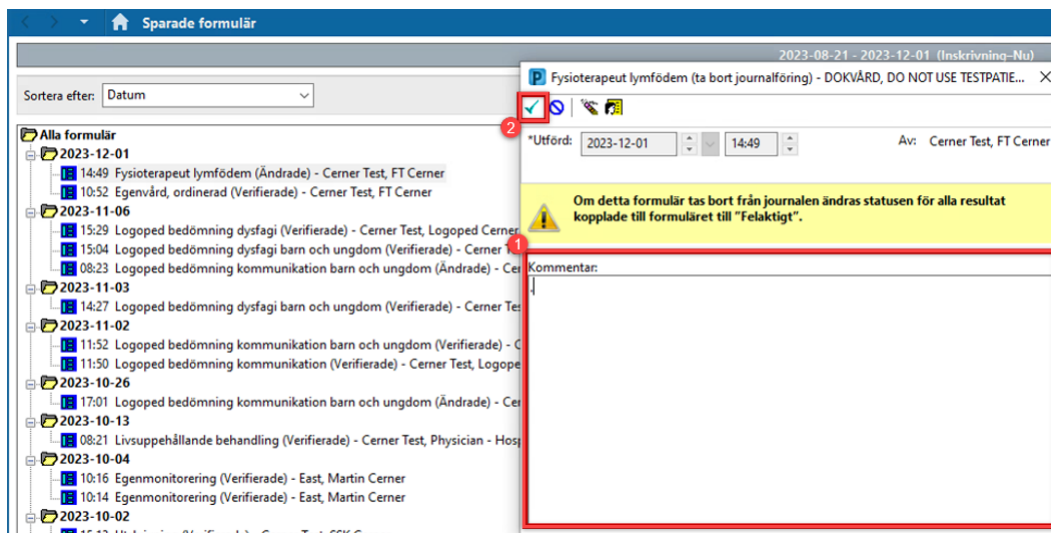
Sparade formulär

2023-08-21 - 2023-12-01 (Inskrivning-Nu)

Sortera efter: Datum

Alla formulär
2023-12-01
14:49 Fysioterapeut lymfödem (Ändrade) - Cerner Test, FT Cerner
10:52 Egenvård, ordinerad (Verifierade) - Cerner Test, FT Cerner
2023-11-06
15:29 Logoped bedömning dysfagi (Verifierade) - Cerner Test, Logoped Cerner
15:04 Logoped bedömning dysfagi barn och ungdom (Verifierade) - Cerner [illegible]
08:23 Logoped bedömning kommunikation barn och ungdom (Ändrade) - Cer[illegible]
2023-11-03
14:27 Logoped bedömning dysfagi barn och ungdom (Verifierade) - Cerner Tes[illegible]
2023-11-02
11:52 Logoped bedömning kommunikation barn och ungdom (Verifierade) - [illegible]
11:50 Logoped bedömning kommunikation (Verifierade) - Cerner Test, Logope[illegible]
2023-10-26
17:01 Logoped bedömning kommunikation barn och ungdom (Ändrade) - Cer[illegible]
2023-10-13
08:21 Livsuppehållande behandling (Verifierade) - Cerner Test, Physician - Hosp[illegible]
2023-10-04
10:16 Egenmonitorering (Verifierade) - East, Martin Cerner
10:14 Egenmonitorering (Verifierade) - East, Martin Cerner
2023-10-02
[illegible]

Fysioterapeut lymfödem (ta bort journalföring) - DOKVÅRD, DO NOT USE TESTPATIE...

2

*Utförd: 2023-12-01 14:49 Av: Cerner Test, FT Cerner

Om detta formulär tas bort från journalen ändras statusen för alla resultat kopplade till formuläret till "Felaktigt".

1

Kommentar: